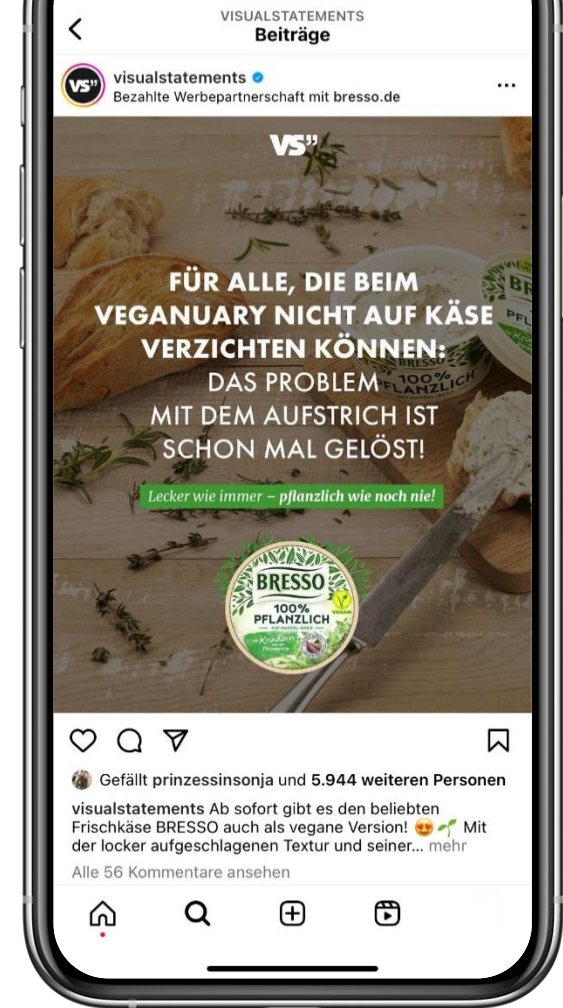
VISUALSTATEMENTS
Beiträge

visualstatements
Bezahlte Werbepartnerschaft mit bresso.de

VS"

FÜR ALLE, DIE BEIM VEGANUARY NICHT AUF KÄSE VERZICHTEN KÖNNEN:
DAS PROBLEM MIT DEM AUFSTRICH IST SCHON MAL GELÖST!

Lecker wie immer – pflanzlich wie noch nie!

BRESSO
100% PFLANZLICH
Kräutern
VEGAN

BRESSO
100% PFLANZLICH

Gefällt prinzessinsonja und 5.944 weiteren Personen

visualstatements Ab sofort gibt es den beliebten Frischkäse BRESSO auch als vegane Version! 😍🌱 Mit der locker aufgeschlagenen Textur und seiner... mehr

Alle 56 Kommentare ansehen